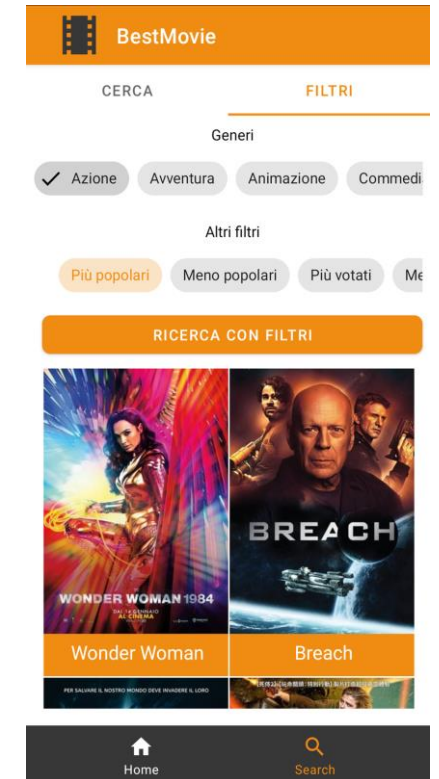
BestMovie

CERCA

FILTRI

Generi

Azione

Avventura

Animazione

Commedi

Altri filtri

Più popolari

Meno popolari

Più votati

Me

RICERCA CON FILTRI

WONDER WOMAN 1984

DAL 28 GENNAIO AL CINEMA

BREACH

Wonder Woman

Breach

PER SALVARE IL NOSTRO MONDO DEVE INVADERE IL LORO

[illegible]

Home

Search